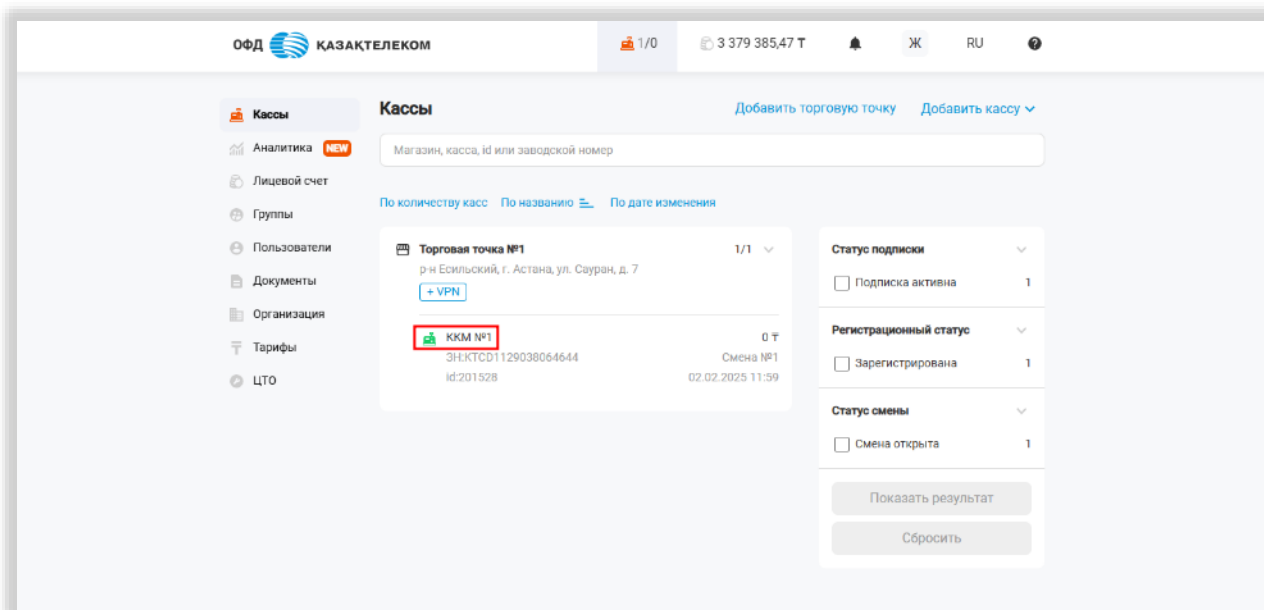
ОФД ҚАЗАҚТЕЛЕКОМ

1/0 3 379 385,47 ₸ Ж RU

Кассы
Аналитика NEW
Лицевой счет
Группы
Пользователи
Документы
Организация
Тарифы
ЦТО

Кассы

Добавить торговую точку Добавить кассу

Магазин, касса, id или заводской номер

По количеству касс По названию По дате изменения

Торговая точка №1 1/1
р-н Есильский, г. Астана, ул. Сауран, д. 7
+ VPN

ККМ №1 0 ₸
ЗН:KTCD1129038064644 Смена №1
id:201528 02.02.2025 11:59

Статус подписки
Подписка активна 1

Регистрационный статус
Зарегистрирована 1

Статус смены
Смена открыта 1

Показать результат
Сбросить